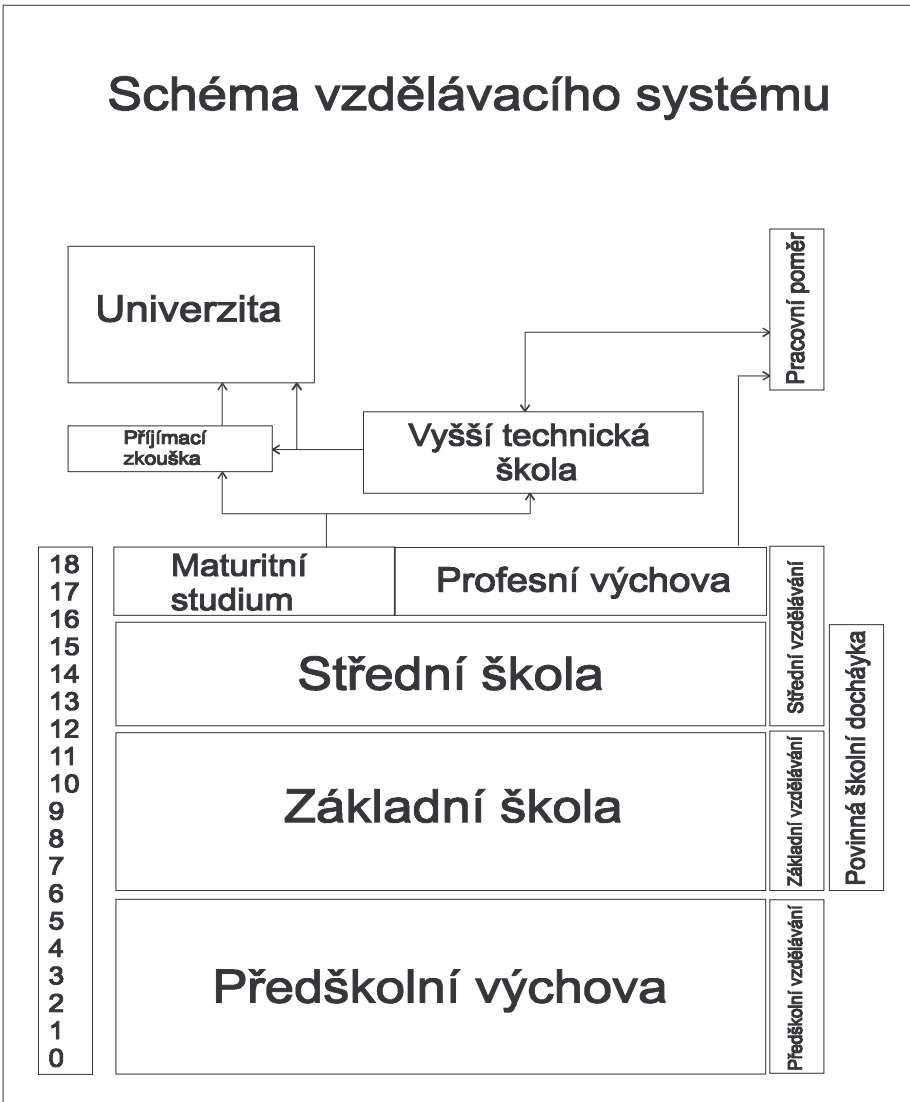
Schéma vzdělávacího systému

Pracovní poměr

Univerzita

Příjímací zkouška

Vyšší technická škola

18
17
16
15
14
13
12
11
10
9
8
7
6
5
4
3
2
1
0

Maturitní studium

Profesní výchova

Střední vzdělávání

Střední škola

Povinná školní docházka

Základní vzdělávání

Základní škola

Předškolní vzdělávání

Předškolní výchova